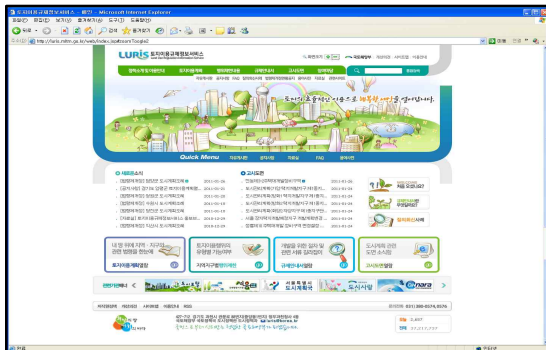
토지이용규제정보서비스 - Microsoft Internet Explorer

파일(F) 편집(E) 보기(V) 즐겨찾기(A) 도구(T) 도움말(H)

뒤로 즐겨찾기

주소(D) http://luris.mltm.go.kr/web/index.jsp

LURIS 토지이용규제정보서비스

국토해양부

토지이용계획열람 토지이용규제안내 행위제한정보 규제안내서 고시정보 알림마당

토지이용 규제정보 서비스로 녹색생활을 만들어갑니다.

Quick Menu

새소식 고시정보

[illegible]

토지이용계획열람 지역지구별행위제한 규제안내서열람 고시정보열람

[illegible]

완료 인터넷 100%